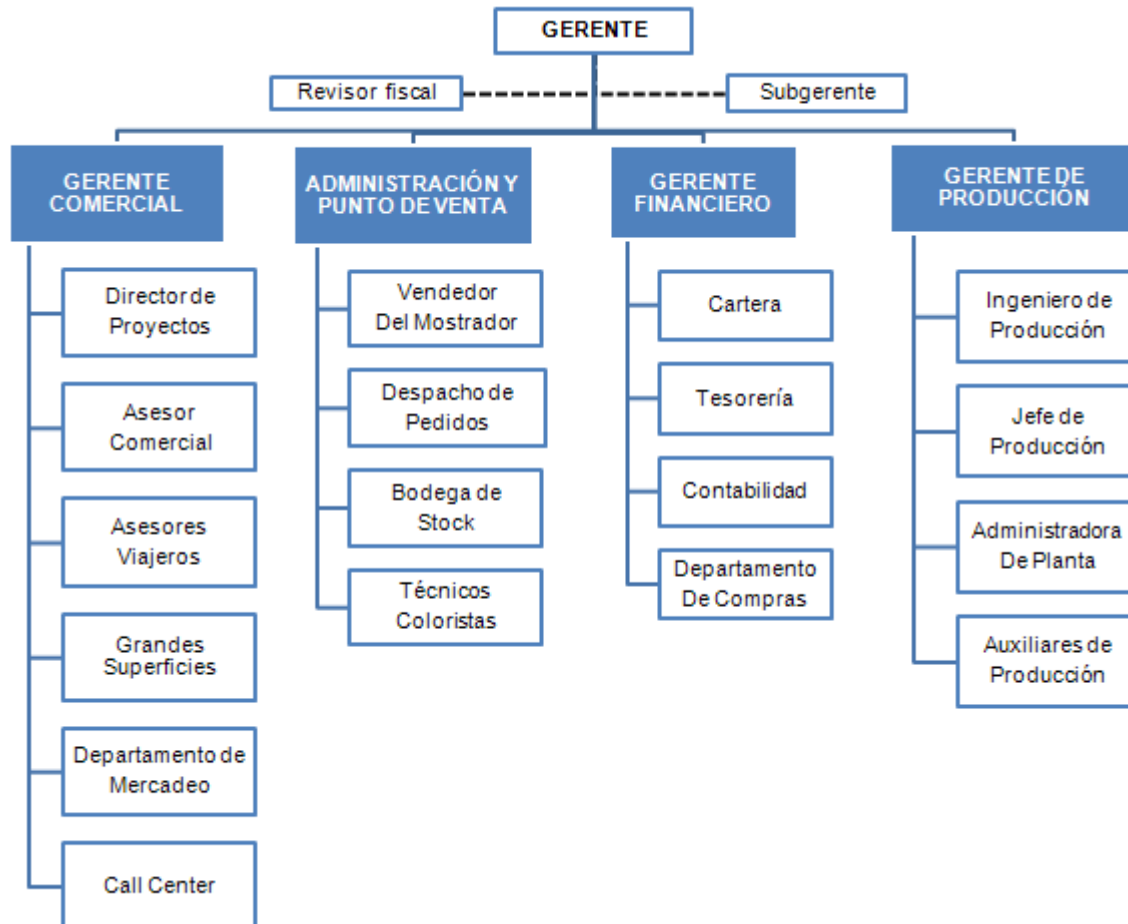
GERENTE

Revisor fiscal

Subgerente

GERENTE COMERCIAL

Director de Proyectos

Asesor Comercial

Asesores Viajeros

Grandes Superficies

Departamento de Mercadeo

Call Center

ADMINISTRACIÓN Y PUNTO DE VENTA

Vendedor Del Mostrador

Despacho de Pedidos

Bodega de Stock

Técnicos Coloristas

GERENTE FINANCIERO

Cartera

Tesorería

Contabilidad

Departamento De Compras

GERENTE DE PRODUCCIÓN

Ingeniero de Producción

Jefe de Producción

Administradora De Planta

Auxiliares de Producción